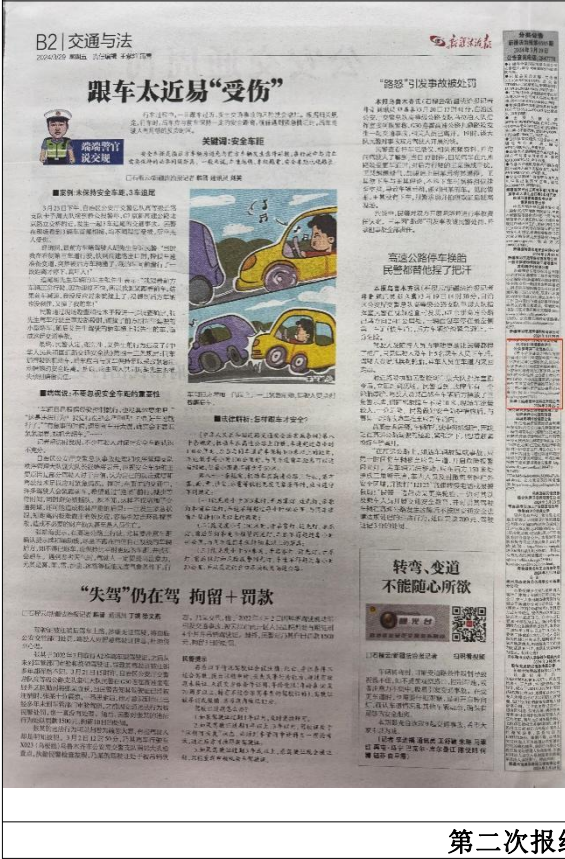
B2 | 交通与法

跟车太近易"受伤"

潞潞警官说交规

关键词：安全车距

■案例：未保持安全车距，3车追尾

■交规解读：不可忽视安全车距的重要性

■法律解析：怎样跟车才安全？

"路怒"引发事故被处罚

高速公路停车换胎 民警都帮他捏了把汗

转弯、变道 不能随心所欲

"失驾"仍在驾 拘留+罚款

第二次报纟